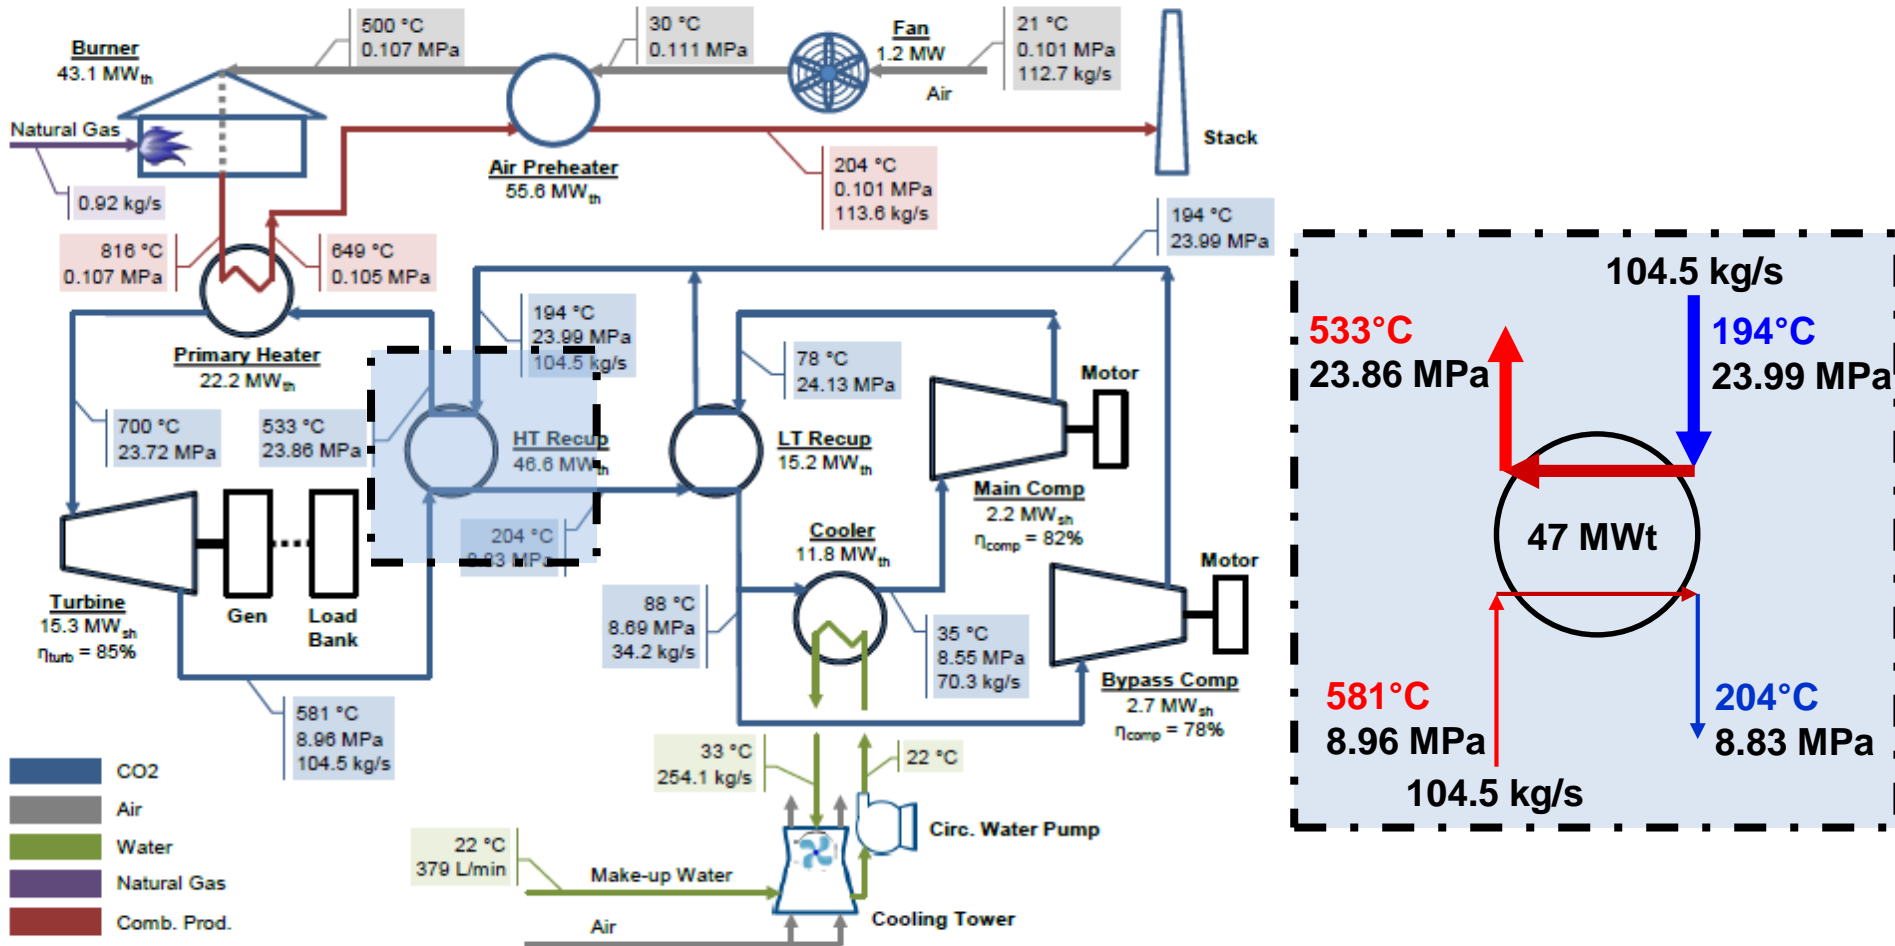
Burner
43.1 MW$_{th}$

500 °C
0.107 MPa

30 °C
0.111 MPa

Fan
1.2 MW

21 °C
0.101 MPa
112.7 kg/s

Air

Natural Gas

Stack

Air Preheater
55.6 MW$_{th}$

204 °C
0.101 MPa
113.6 kg/s

0.92 kg/s

816 °C
0.107 MPa

649 °C
0.105 MPa

194 °C
23.99 MPa

194 °C
23.99 MPa
104.5 kg/s

78 °C
24.13 MPa

Motor

Primary Heater
22.2 MW$_{th}$

700 °C
23.72 MPa

533 °C
23.86 MPa

HT Recup
46.6 MW$_{th}$

LT Recup
15.2 MW$_{th}$

Main Comp
2.2 MW$_{sh}$
$\eta_{comp}$ = 82%

204 °C
8.83 MPa

Cooler
11.8 MW$_{th}$

Motor

Turbine
15.3 MW$_{sh}$
$\eta_{turb}$ = 85%

Gen

Load Bank

88 °C
8.69 MPa
34.2 kg/s

35 °C
8.55 MPa
70.3 kg/s

Bypass Comp
2.7 MW$_{sh}$
$\eta_{comp}$ = 78%

581 °C
8.96 MPa
104.5 kg/s

33 °C
254.1 kg/s

22 °C

CO2
Air
Water
Natural Gas
Comb. Prod.

22 °C
379 L/min

Make-up Water

Circ. Water Pump

Cooling Tower

Air

104.5 kg/s
533°C
23.86 MPa
194°C
23.99 MPa
47 MWt
581°C
8.96 MPa
204°C
8.83 MPa
104.5 kg/s